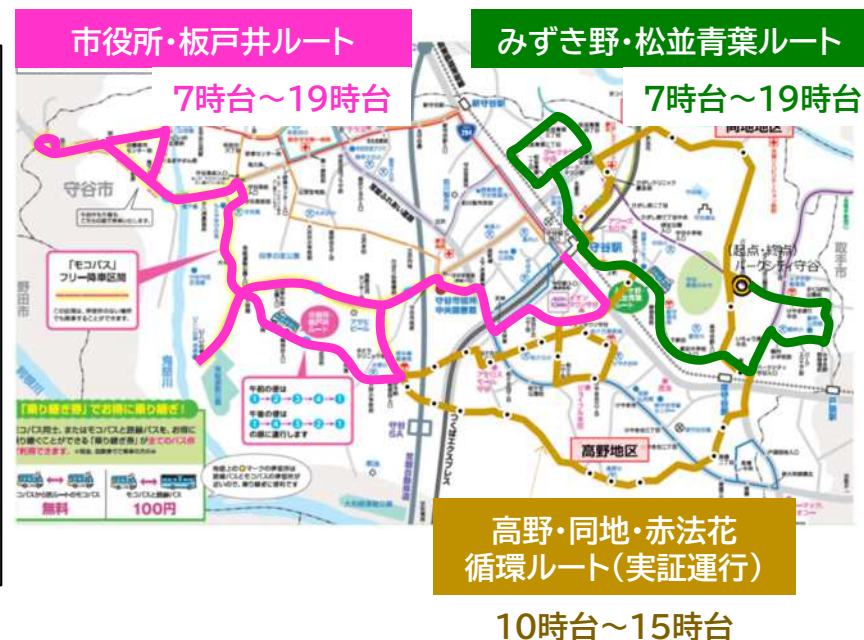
市役所・板戸井ルート

7時台～19時台

みずき野・松並青葉ルート

7時台～19時台

守谷市

「モコバス」
フリー降車区間

野田市

同地地区

守谷駅

起点・終点
パークシティ守谷

取手市

「乗り継ぎ券」でお得に乗り継ぎ！

コバス同士、または路線バスと、お得に乗り継ぐことができる「乗り継ぎ券」が全てのバス停で利用できます。

コバス同士の乗り継ぎ
無料

モコバスと路線バス
100円

高野地区

高野・同地・赤法花
循環ルート（実証運行）

10時台～15時台